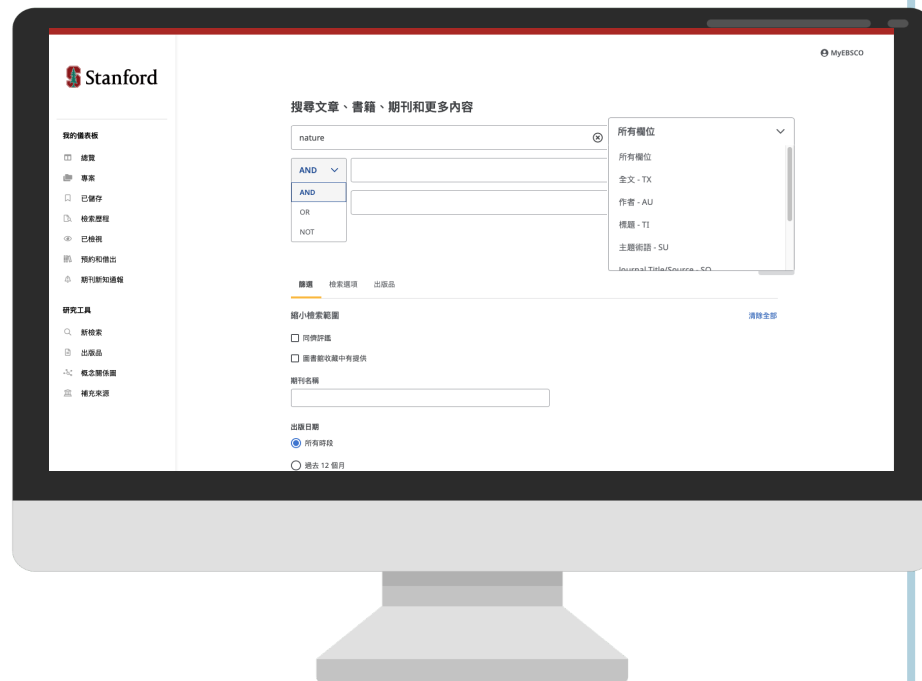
Stanford

MyEBSCO

我的儀表板
總覽
專案
已儲存
檢索歷程
已檢視
預約和借出
期刊新知通報

研究工具
新檢索
出版品
概念關係圖
補充來源

搜尋文章、書籍、期刊和更多內容

nature

AND
AND
OR
NOT

所有欄位
所有欄位
全文 - TX
作者 - AU
標題 - TI
主題術語 - SU
Journal Title/Source - SO

篩選 檢索選項 出版品

縮小檢索範圍
清除全部
同儕評鑑
圖書館收藏中有提供

期刊名稱

出版日期
所有時段
過去 12 個月